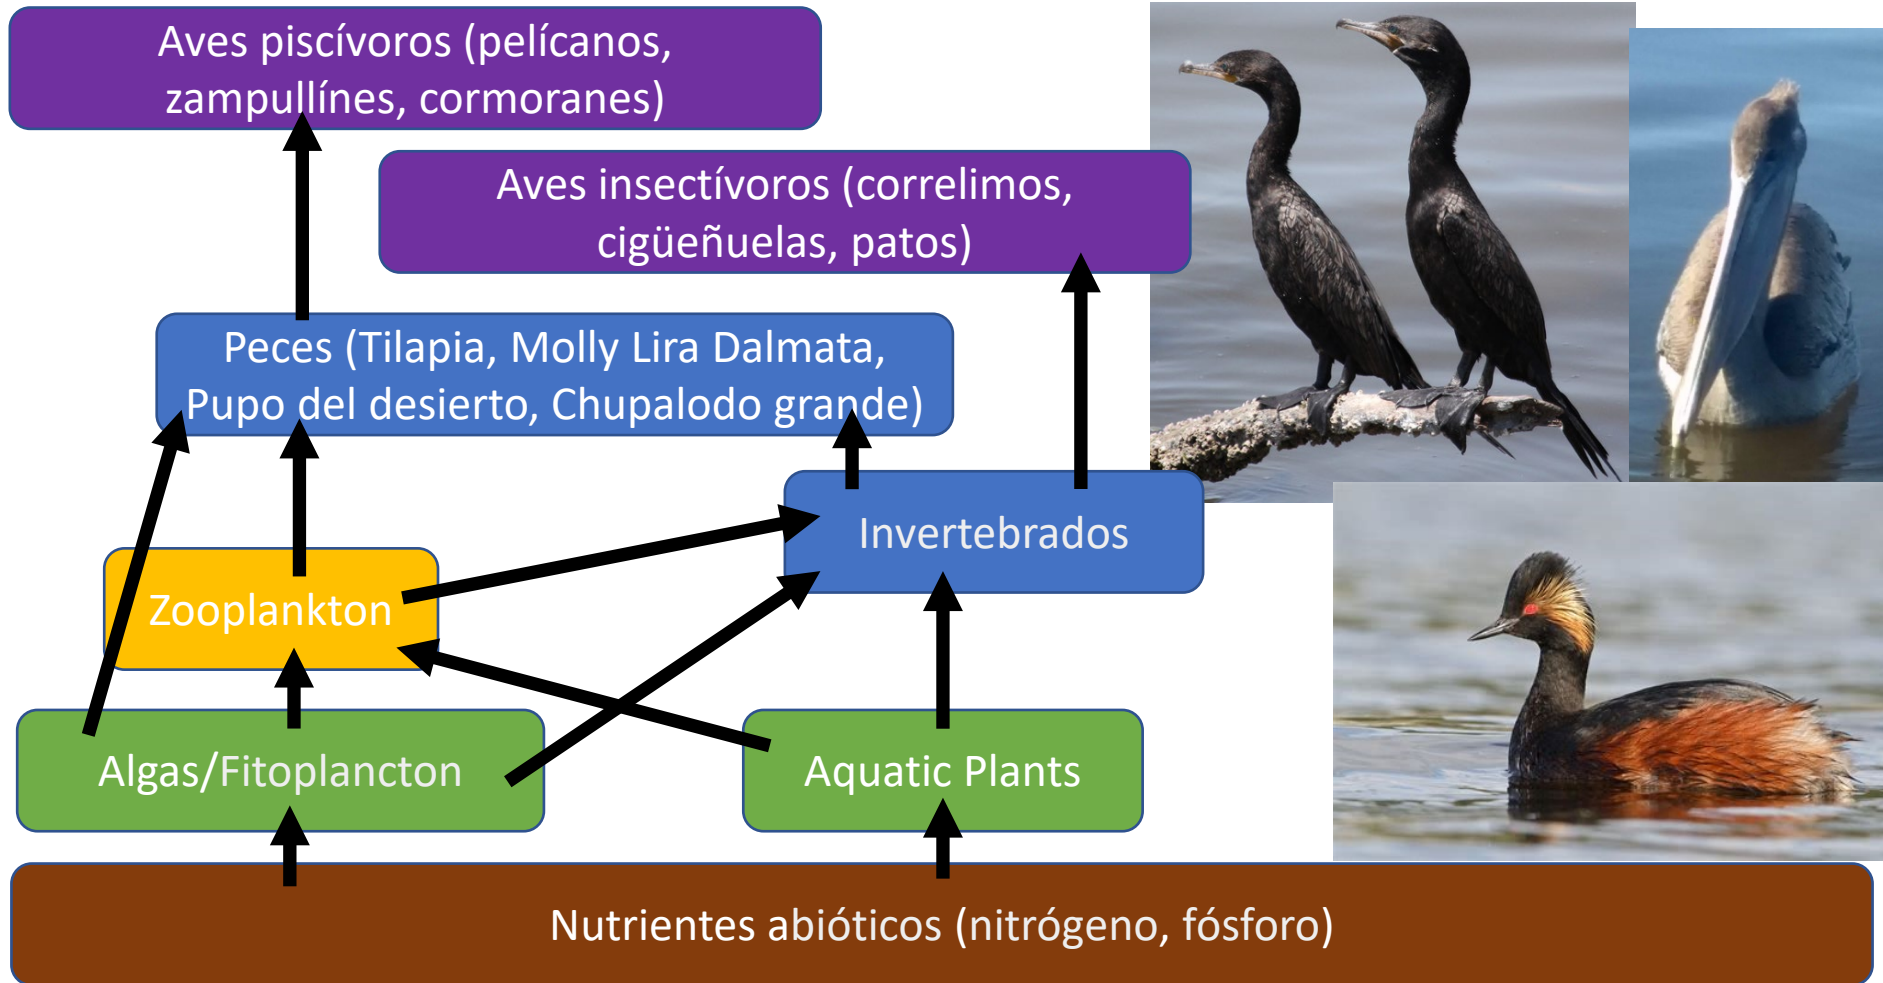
Aves piscívoros (pelícanos, zampullínes, cormoranes)

Aves insectívoros (correlimos, cigüeñuelas, patos)

Peces (Tilapia, Molly Lira Dalmata, Pupo del desierto, Chupalodo grande)

Invertebrados

Zooplankton

Algas/Fitoplancton

Aquatic Plants

Nutrientes abióticos (nitrógeno, fósforo)